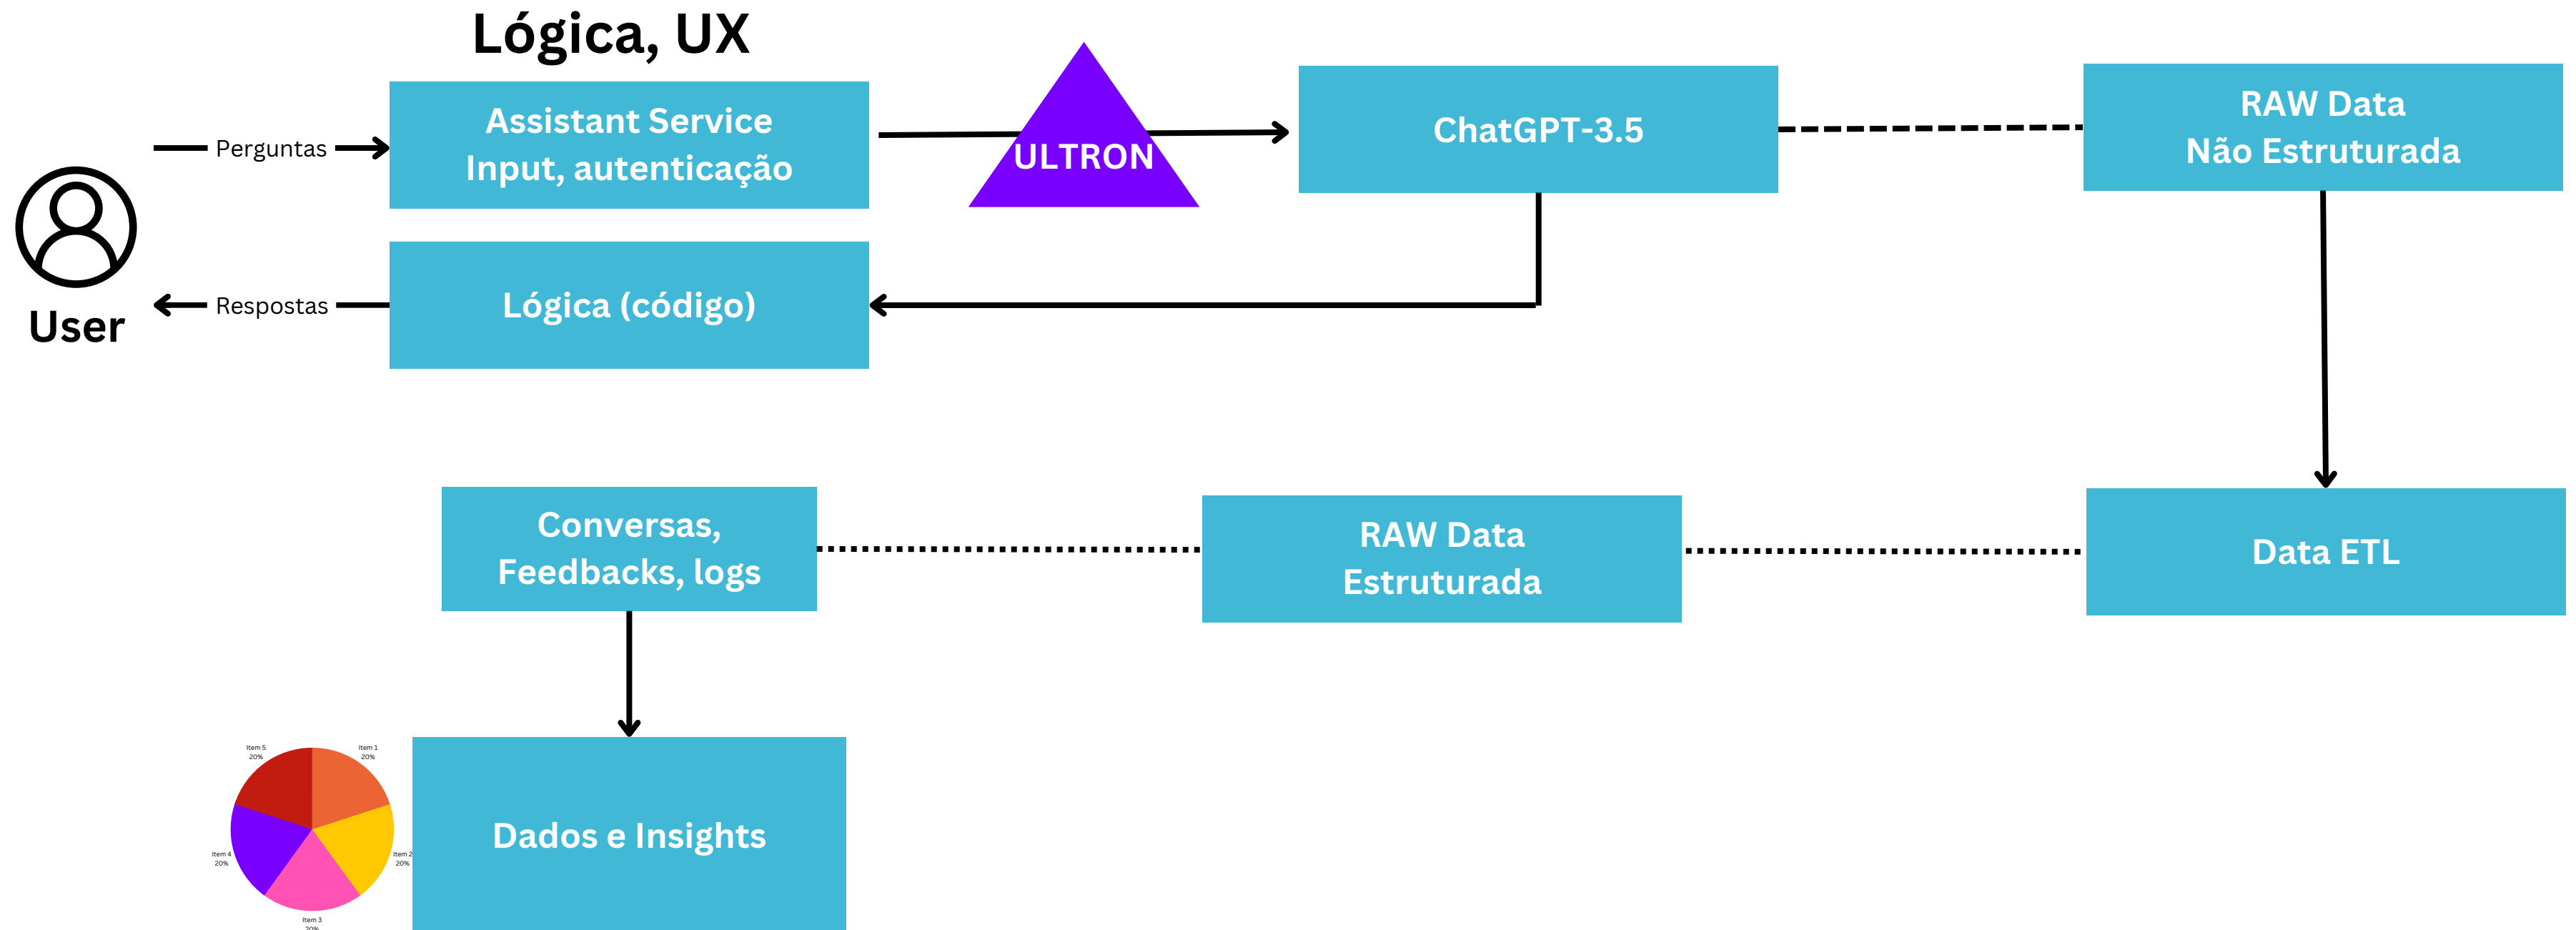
Lógica, UX

User

Perguntas

Respostas

Assistant Service
Input, autenticação

Lógica (código)

ULTRON

ChatGPT-3.5

RAW Data
Não Estruturada

Data ETL

RAW Data
Estruturada

Conversas,
Feedbacks, logs

Dados e Insights

Item 5
20%

Item 1
20%

Item 4
20%

Item 2
20%

Item 3
20%